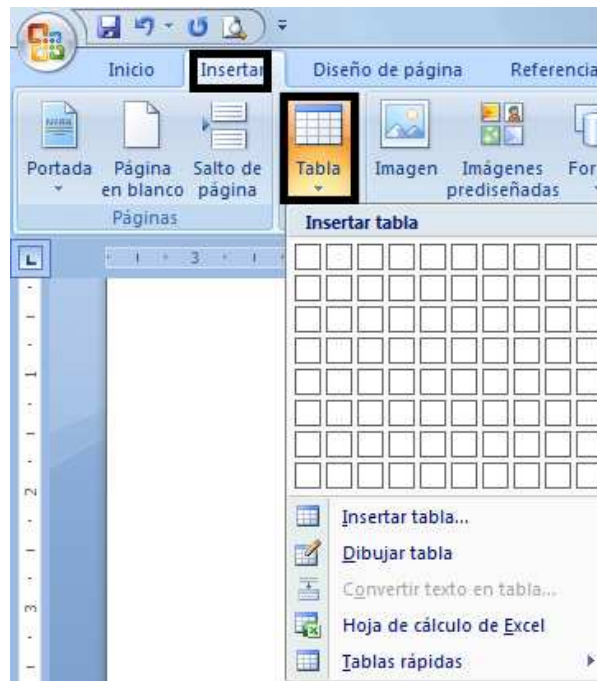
Inicio
Insertar
Diseño de página
Referencia

Portada
Página en blanco
Salto de página
Páginas
Tabla
Imagen
Imágenes prediseñadas
For

3

1
2
3

Insertar tabla

Insertar tabla...
Dibujar tabla
Convertir texto en tabla...
Hoja de cálculo de Excel
Tablas rápidas